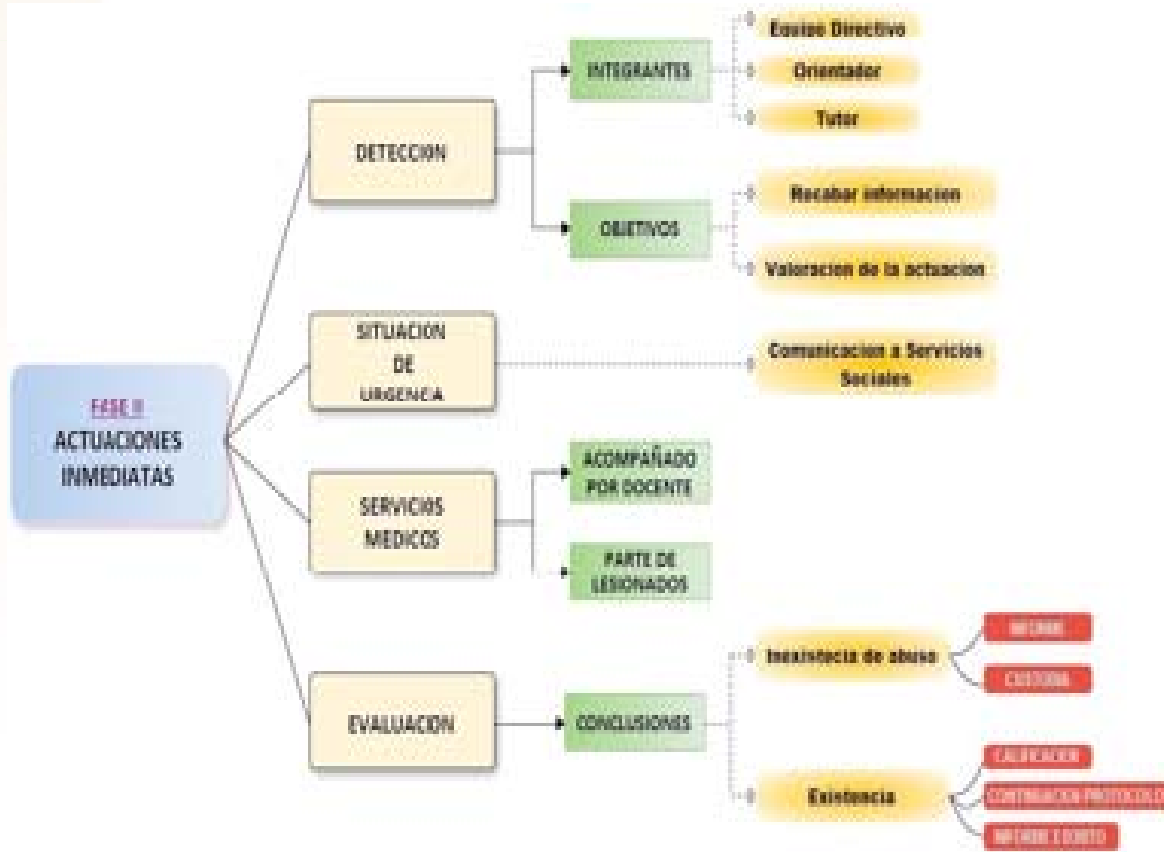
FASE II
ACTUACIONES INMEDIATAS

DETECCION

INTEGRANTES

Equipo Directivo

Orientador

Tutor

OBJETIVOS

Recabar informacion

Valoracion de la actuacion

SITUACION DE URGENCIA

Comunicacion a Servicios Sociales

SERVICIOS MEDICOS

ACOMPAÑADO POR DOCENTE

PARTE DE LESIONADOS

EVALUACION

CONCLUSIONES

Inexistecia de abuso

INFORME

CUSTODIA

Existencia

CALIFICACION

CONTINUACION PROTOCOLO

INFORME ESCRITO